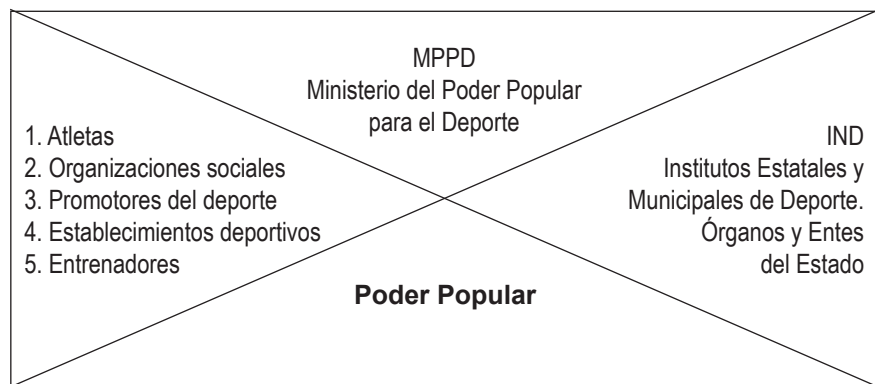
MPPD
Ministerio del Poder Popular para el Deporte

1. Atletas
2. Organizaciones sociales
3. Promotores del deporte
4. Establecimientos deportivos
5. Entrenadores

IND
Institutos Estatales y Municipales de Deporte.
Órganos y Entes del Estado

Poder Popular